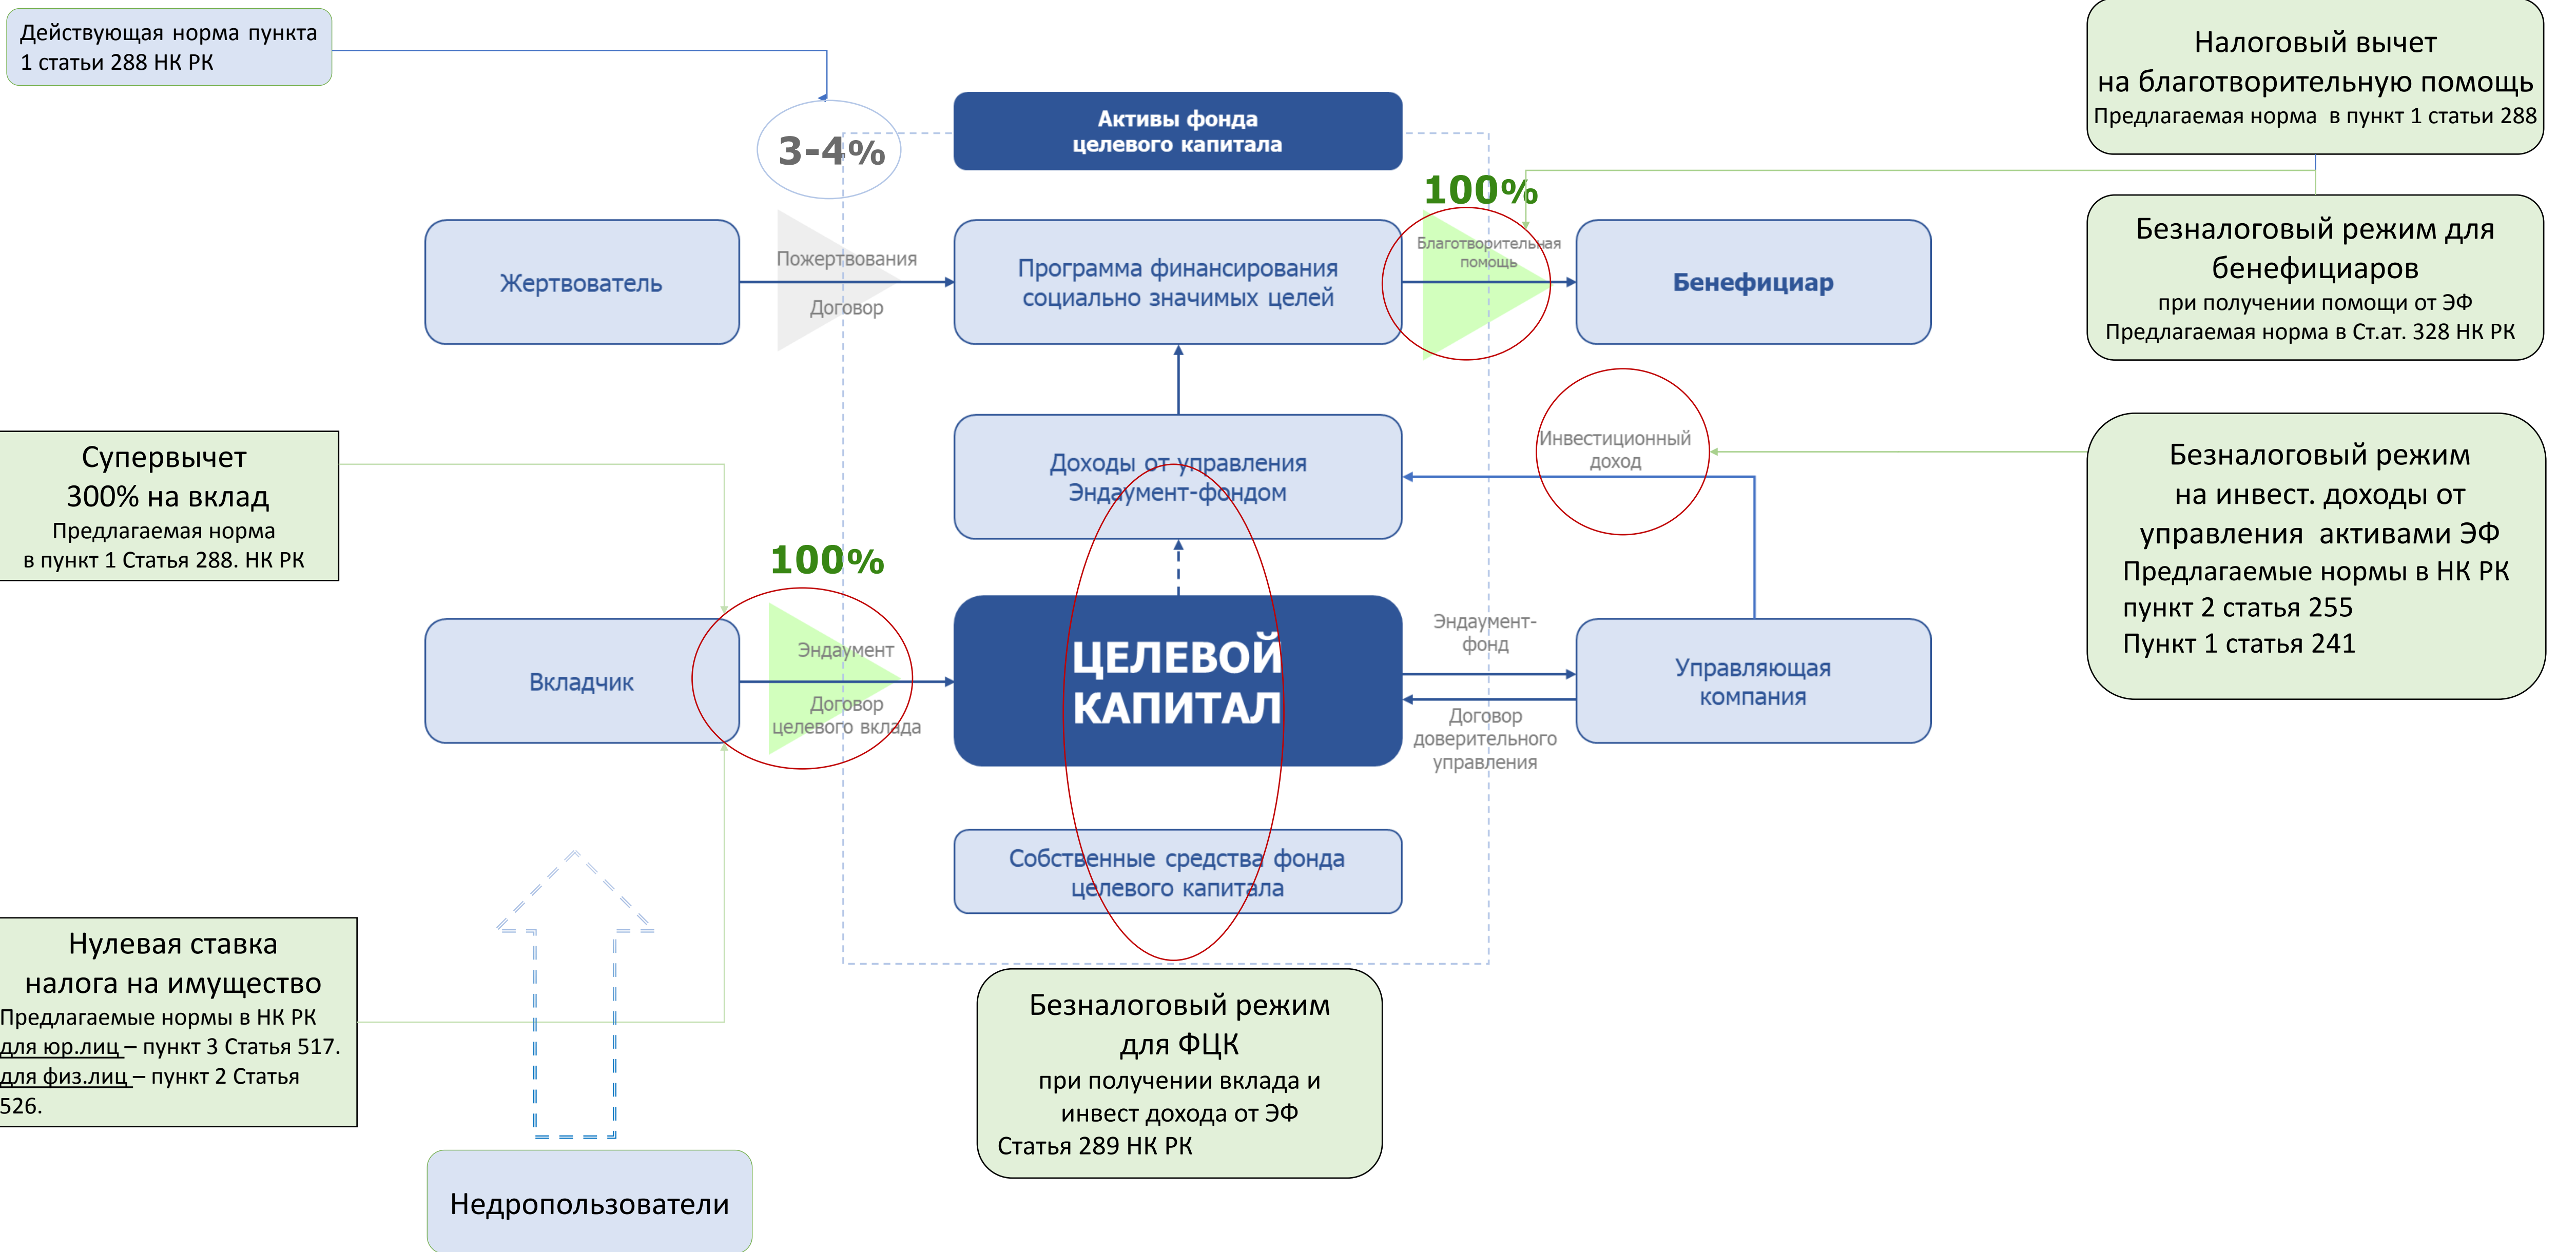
Действующая норма пункта 1 статьи 288 НК РК

3-4%

Активы фонда целевого капитала

Налоговый вычет на благотворительную помощь
Предлагаемая норма в пункт 1 статьи 288

100%

Жертвователь

Пожертвования

Договор

Программа финансирования социально значимых целей

Благотворительная помощь

Бенефициар

Безналоговый режим для бенефициаров
при получении помощи от ЭФ
Предлагаемая норма в Ст.ат. 328 НК РК

Инвестиционный доход

Доходы от управления Эндаумент-фондом

Супервычет 300% на вклад
Предлагаемая норма в пункт 1 Статья 288. НК РК

Безналоговый режим на инвест. доходы от управления активами ЭФ
Предлагаемые нормы в НК РК
пункт 2 статья 255
Пункт 1 статья 241

100%

Вкладчик

Эндаумент

Договор целевого вклада

ЦЕЛЕВОЙ КАПИТАЛ

Эндаумент-фонд

Договор доверительного управления

Управляющая компания

Собственные средства фонда целевого капитала

Нулевая ставка налога на имущество
Предлагаемые нормы в НК РК
для юр.лиц – пункт 3 Статья 517.
для физ.лиц – пункт 2 Статья 526.

Безналоговый режим для ФЦК
при получении вклада и инвест дохода от ЭФ
Статья 289 НК РК

Недропользователи